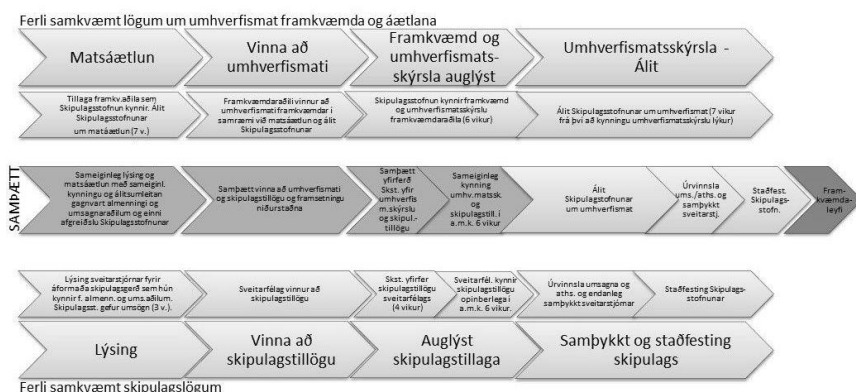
Ferli samkvæmt lögum um umhverfismat framkvæmda og áætlana

Matsáætlun

Vinna að umhverfismati

Framkvæmd og umhverfismatsskýrsla auglýst

Umhverfismatsskýrsla - Álit

Tillaga framkv.aðila sem Skipulagsstofnun kynnir. Álit Skipulagsstofnunar um matsáætlun (7 v.)

Framkvæmdaraðili vinnur að umhverfismati framkvæmdar í samræmi við matsáætlun og álit Skipulagsstofnunar

Skipulagsstofnun kynnir framkvæmd og umhverfismatsskýrslu framkvæmdaraðila (6 vikur)

Álit Skipulagsstofnunar um umhverfismat (7 vikur frá því að kynningu umhverfismatsskýrslu lýkur)

SAMÞÆTT

Sameiginleg lýsing og matsáætlun með sameiginl. kynningu og álitsumleitan gagnvart almenningi og umsagnaraðilum og einni afgreiðslu Skipulagsstofnunar

Samþætt vinna að umhverfismati og skipulagstillögu og framsetningu niðurstaðna

Samþætt yfirferð Skst. yfir umhverfis m.skýrslu og skipul.-tillögu

Sameiginleg kynning umhv.matssk. og skipulagstill. í a.m.k. 6 vikur

Álit Skipulagsstofnunar um umhverfismat

Úrvinnsla ums./aths. og samþykkt sveitarstj.

Staðfest. Skipulags-stofn.

Fram-kvæmda-leyfi

Lýsing sveitarstjórnar fyrir áformaða skipulagsgerð sem hún kynnir f. almenn. og ums.aðilum. Skipulagsst. gefur umsögn (3 v.)

Sveitarfélag vinnur að skipulagstillögu

Skst. yfirfer skipulagstillögu sveitarfélags (4 vikur)

Sveitarfél. kynnir skipulagstillögu opinberlega í a.m.k. 6 vikur.

Úrvinnsla umsagna og aths. og endanleg samþykkt sveitarstjórnar

Staðfesting Skipulagsstofnunar

Lýsing

Vinna að skipulagstillögu

Auglýst skipulagstillaga

Samþykkt og staðfesting skipulags

Ferli samkvæmt skipulagslögum